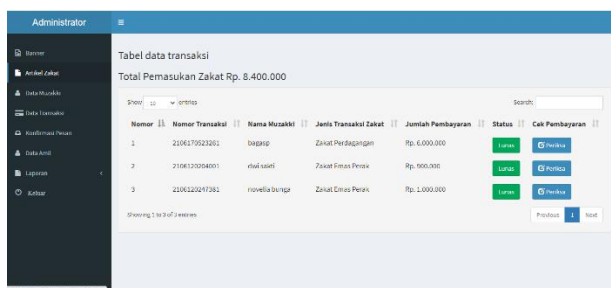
Administrator

Banner
Artikel Zakat
Data Muzakki
Data Transaksi
Konfirmasi Pesan
Data Amil
Laporan
Keluar

Tabel data transaksi

Total Pemasukan Zakat Rp. 8.400.000

Show 10 entries

Search:

| Nomor | Nomor Transaksi | Nama Muzakki | Jenis Transaksi Zakat | Jumlah Pembayaran | Status | Cek Pembayaran |
|---|---|---|---|---|---|---|
| 1 | 2106170523281 | bagasp | Zakat Perdagangan | Rp. 6.000.000 | Lunas | Periksa |
| 2 | 2106120204001 | dwi saidi | Zakat Emas Perak | Rp. 900.000 | Lunas | Periksa |
| 3 | 2106120247381 | novelia bunga | Zakat Emas Perak | Rp. 1.000.000 | Lunas | Periksa |

Showing 1 to 3 of 3 entries

Previous 1 Next